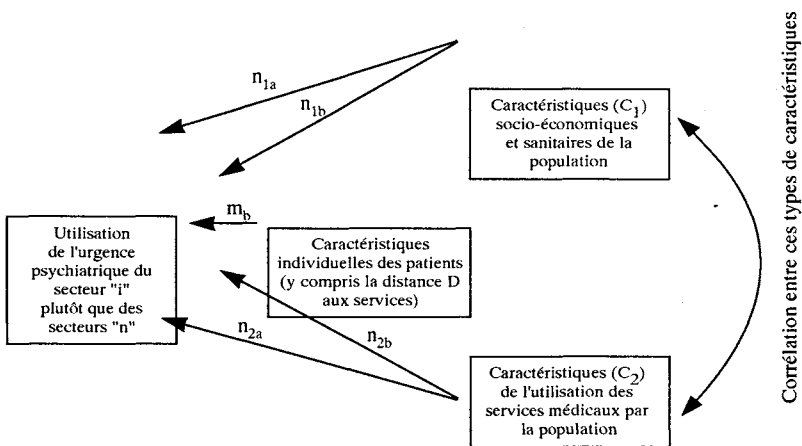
$n_{1a}$

$n_{1b}$

Caractéristiques ($C_1$) socio-économiques et sanitaires de la population

Utilisation de l'urgence psychiatrique du secteur "i" plutôt que des secteurs "n"

$m_b$

Caractéristiques individuelles des patients (y compris la distance D aux services)

$n_{2a}$

$n_{2b}$

Caractéristiques ($C_2$) de l'utilisation des services médicaux par la population

Corrélation entre ces types de caractéristiques